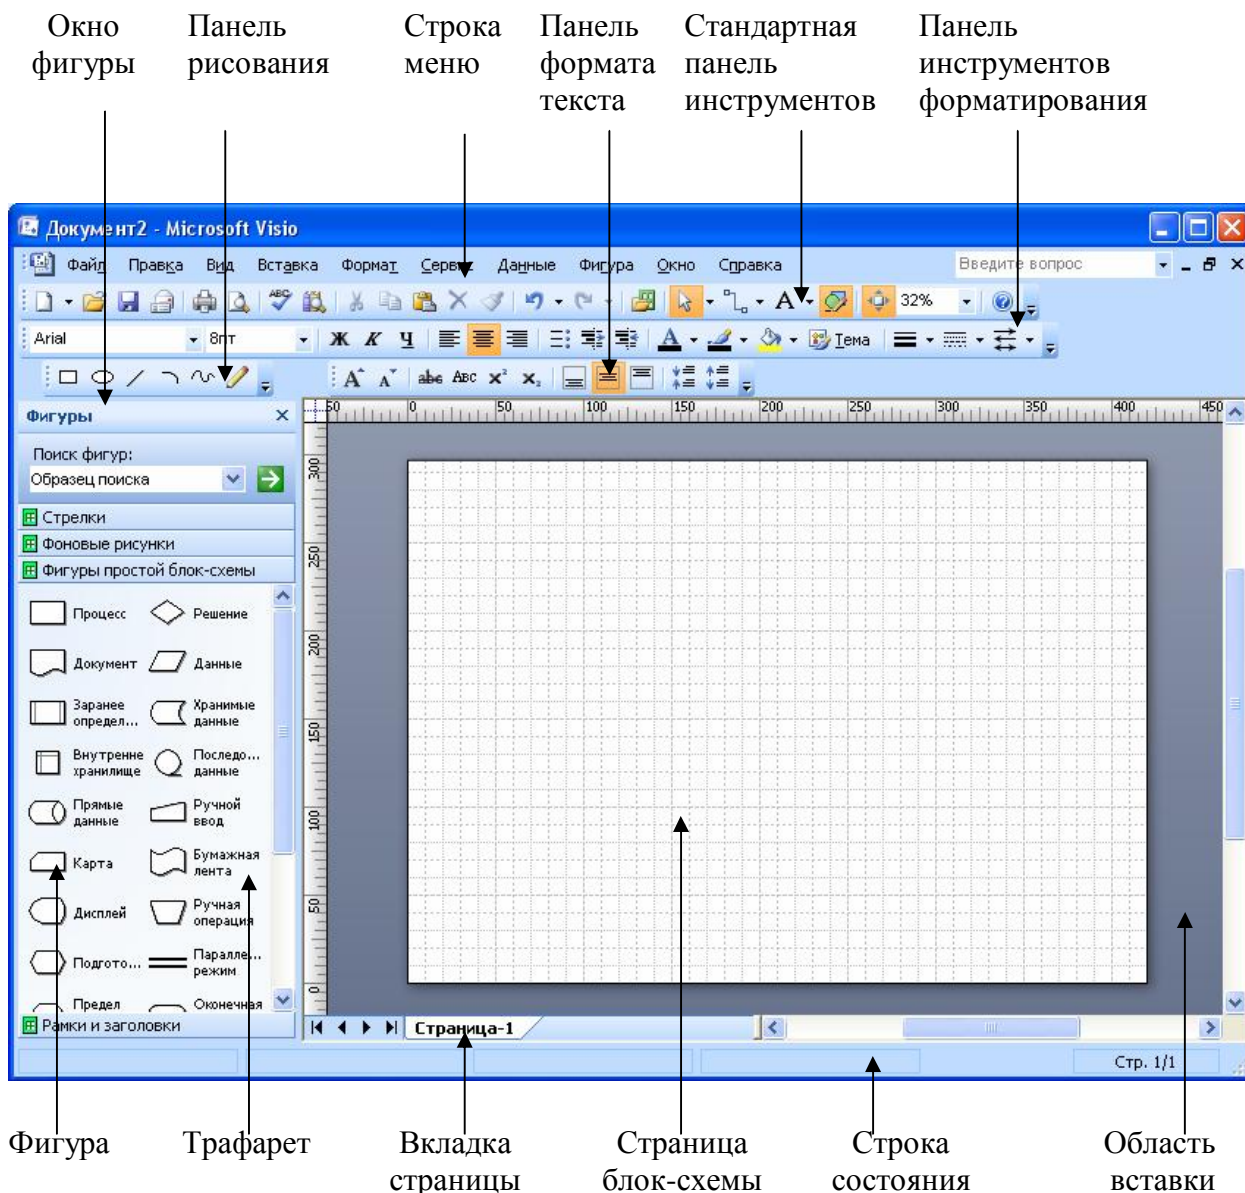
Окно фигуры

Панель рисования

Строка меню

Панель формата текста

Стандартная панель инструментов

Панель инструментов форматирования

Документ2 - Microsoft Visio

Файл Правка Вид Вставка Формат Сервис Данные Фигура Окно Справка

Введите вопрос

32%

Arial 8пт Ж К Ч Тема

Фигуры

Поиск фигур:

Образец поиска

Стрелки

Фоновые рисунки

Фигуры простой блок-схемы

Процесс Решение

Документ Данные

Заранее определ... Хранимые данные

Внутренне хранилище Последо... данные

Прямые данные Ручной ввод

Карта Бумажная лента

Дисплей Ручная операция

Подгото... Паралле... режим

Предел Оконечная

Рамки и заголовки

50 0 50 100 150 200 250 300 350 400 450

300 250 200 150 100 50 0

Страница-1

Стр. 1/1

Фигура

Трафарет

Вкладка страницы

Страница блок-схемы

Строка состояния

Область вставки